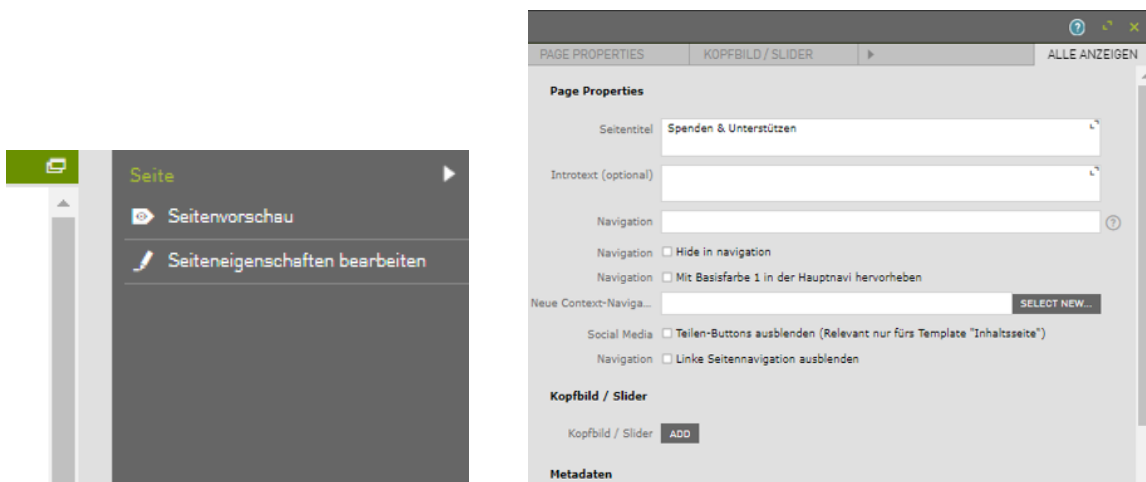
Seite

Seitenvorschau

Seiteneigenschaften bearbeiten

PAGE PROPERTIES | KOPFBILD / SLIDER | ALLE ANZEIGEN

Page Properties

Seitentitel Spenden & Unterstützen

Introtext (optional)

Navigation

Navigation Hide in navigation

Navigation Mit Basisfarbe 1 in der Hauptnavi hervorheben

Neue Context-Naviga... SELECT NEW...

Social Media Teilen-Buttons ausblenden (Relevant nur fürs Template "Inhaltsseite")

Navigation Linke Seitennavigation ausblenden

Kopfbild / Slider

Kopfbild / Slider ADD

Metadaten